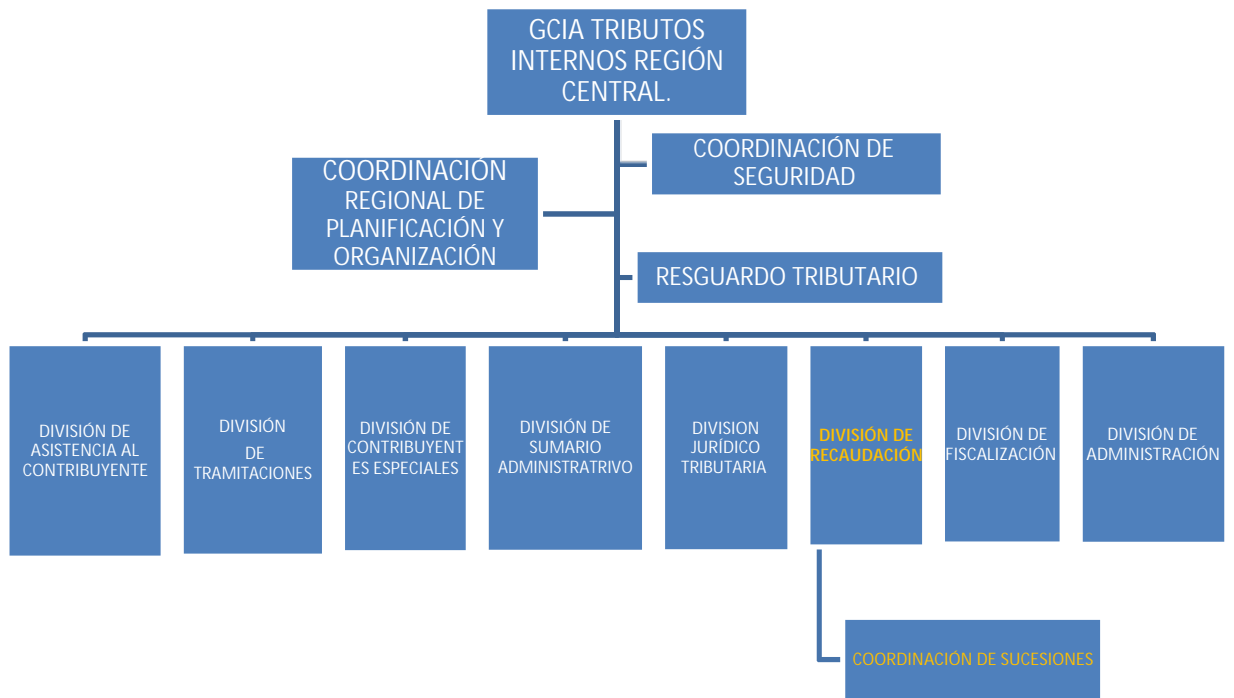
GCIA TRIBUTOS INTERNOS REGIÓN CENTRAL.

COORDINACIÓN DE SEGURIDAD

COORDINACIÓN REGIONAL DE PLANIFICACIÓN Y ORGANIZACIÓN

RESGUARDO TRIBUTARIO

DIVISIÓN DE ASISTENCIA AL CONTRIBUYENTE

DIVISIÓN DE TRAMITACIONES

DIVISIÓN DE CONTRIBUYENT ES ESPECIALES

DIVISIÓN DE SUMARIO ADMINISTRATRIVO

DIVISION JURÍDICO TRIBUTARIA

DIVISIÓN DE RECAUDACIÓN

DIVISIÓN DE FISCALIZACIÓN

DIVISIÓN DE ADMINISTRACIÓN

COORDINACIÓN DE SUCESIONES